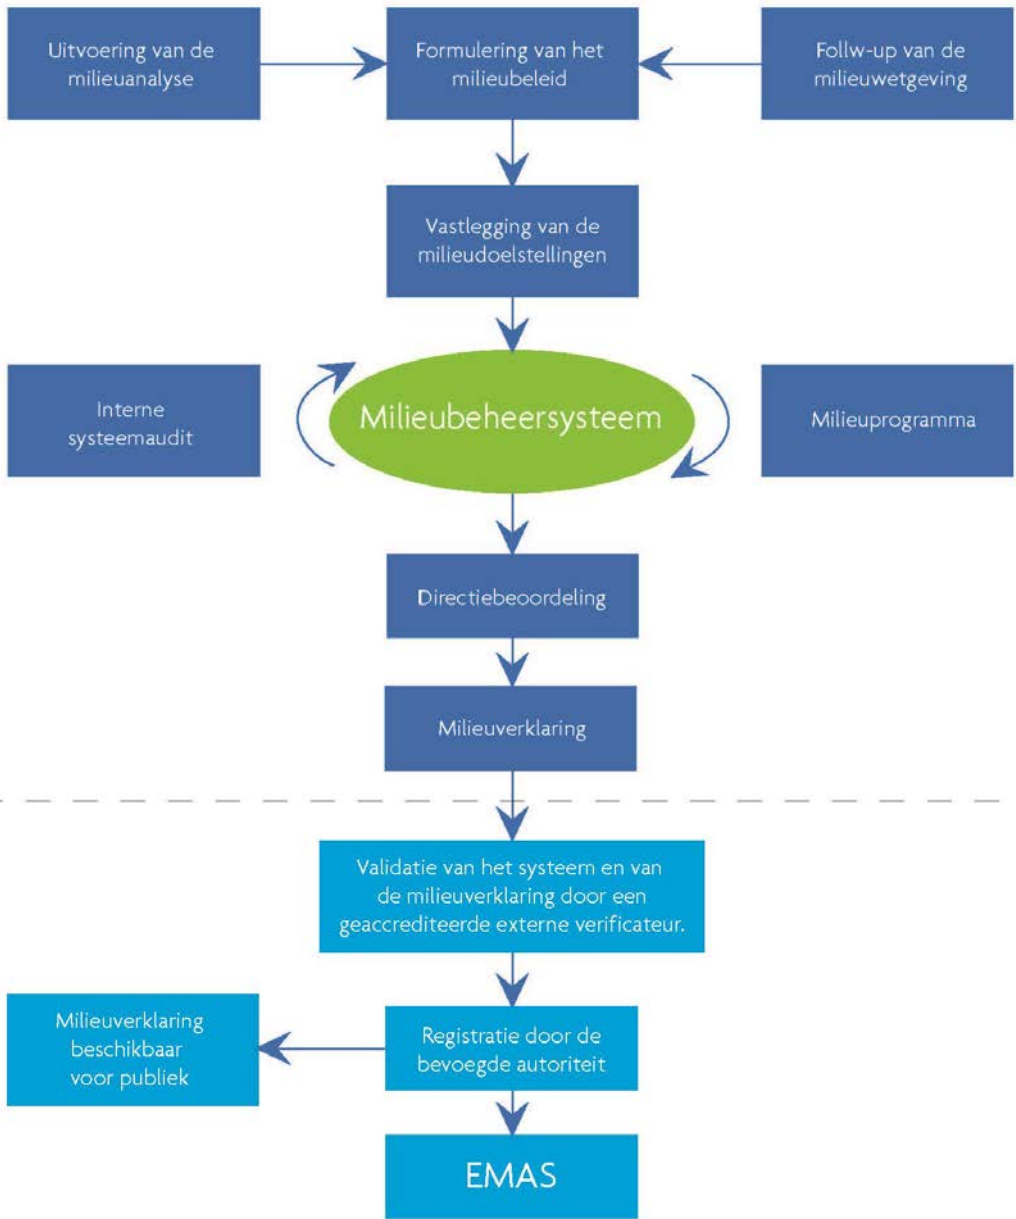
Uitvoering van de milieuanalyse

Formulering van het milieubeleid

Follw-up van de milieuwetgeving

Vastlegging van de milieudoelstellingen

Interne systeemaudit

Milieubeheersysteem

Milieuprogramma

Directiebeoordeling

Milieuverklaring

Validatie van het systeem en van de milieuverklaring door een geaccrediteerde externe verificateur.

Milieuverklaring beschikbaar voor publiek

Registratie door de bevoegde autoriteit

EMAS